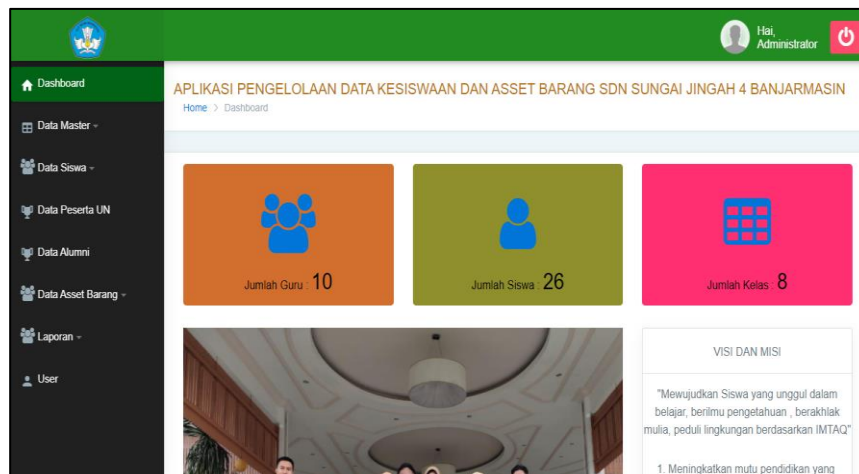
Hai, Administrator

Dashboard

Data Master

Data Siswa

Data Peserta UN

Data Alumni

Data Asset Barang

Laporan

User

APLIKASI PENGELOLAAN DATA KESISWAAN DAN ASSET BARANG SDN SUNGAI JINGAH 4 BANJARMASIN

Home > Dashboard

Jumlah Guru : 10

Jumlah Siswa : 26

Jumlah Kelas : 8

VISI DAN MISI

"Mewujudkan Siswa yang unggul dalam belajar, berilmu pengetahuan , berakhlak mulia, peduli lingkungan berdasarkan IMTAQ"

1. Meningkatkan mutu pendidikan yang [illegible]